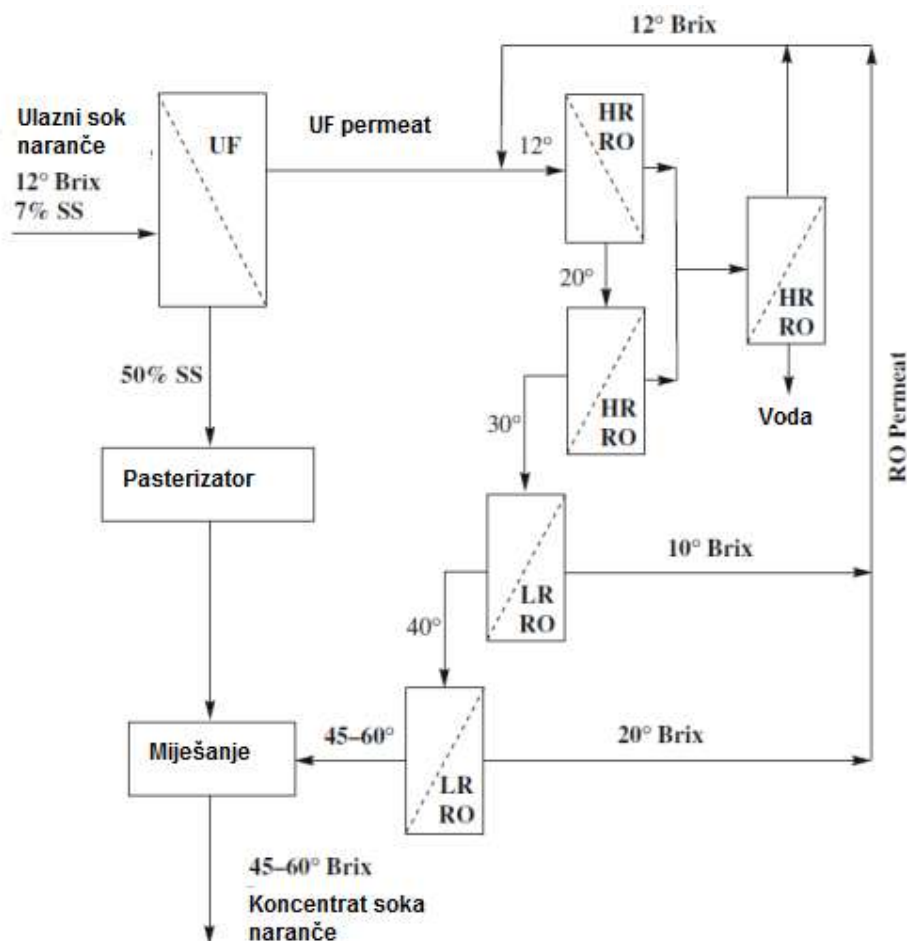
12° Brix

Ulazni sok naranče
12° Brix
7% SS

UF

UF permeat

12°

HR
RO

20°

HR
RO

HR
RO

Voda

30°

RO Permeat

50% SS

Pasterizator

LR
RO

10° Brix

40°

45–60°

Miješanje

LR
RO

20° Brix

45–60° Brix
Koncentrat soka naranče